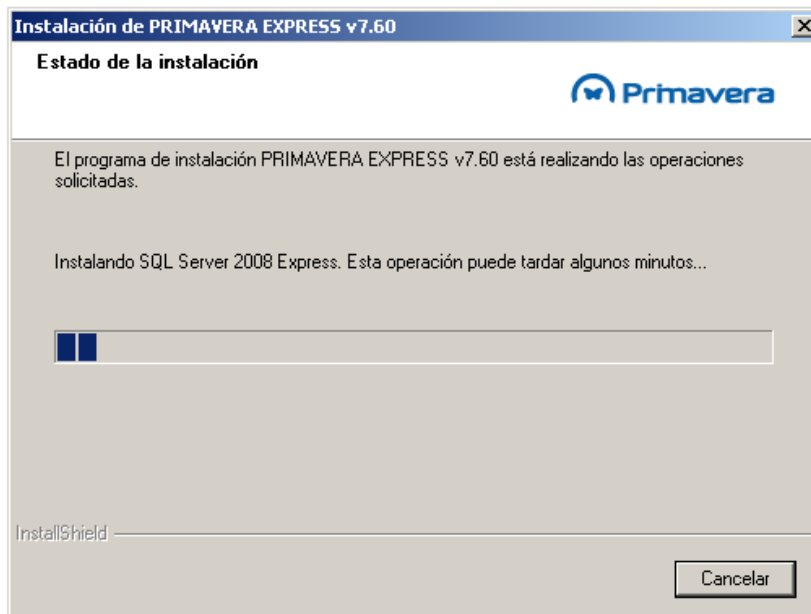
Instalación de PRIMAVERA EXPRESS v7.60

Estado de la instalación

Primavera

El programa de instalación PRIMAVERA EXPRESS v7.60 está realizando las operaciones solicitadas.

Instalando SQL Server 2008 Express. Esta operación puede tardar algunos minutos...

InstallShield

Cancelar